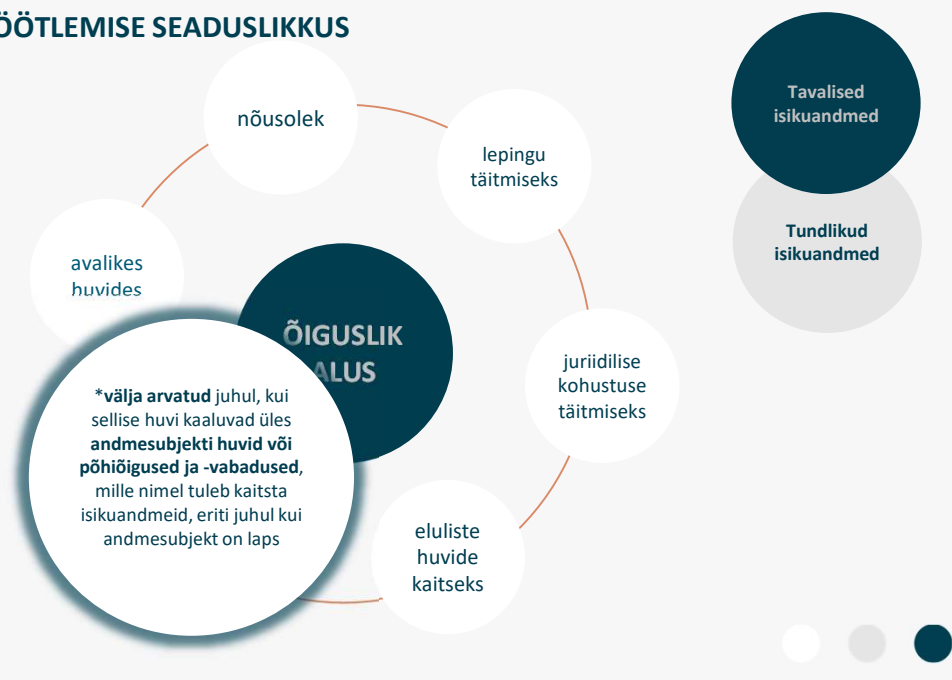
ÖÖTLEMISE SEADUSLIKKUS

nõusolek

lepingu täitmiseks

juriidilise kohustuse täitmiseks

eluliste huvide kaitseks

avalikes huvides

ÕIGUSLIK ALUS

***välja arvatud** juhul, kui sellise huvi kaaluvad üles **andmesubjekti huvid või põhiõigused ja -vabadused**, mille nimel tuleb kaitsta isikuandmeid, eriti juhul kui andmesubjekt on laps

Tavalised isikuandmed

Tundlikud isikuandmed